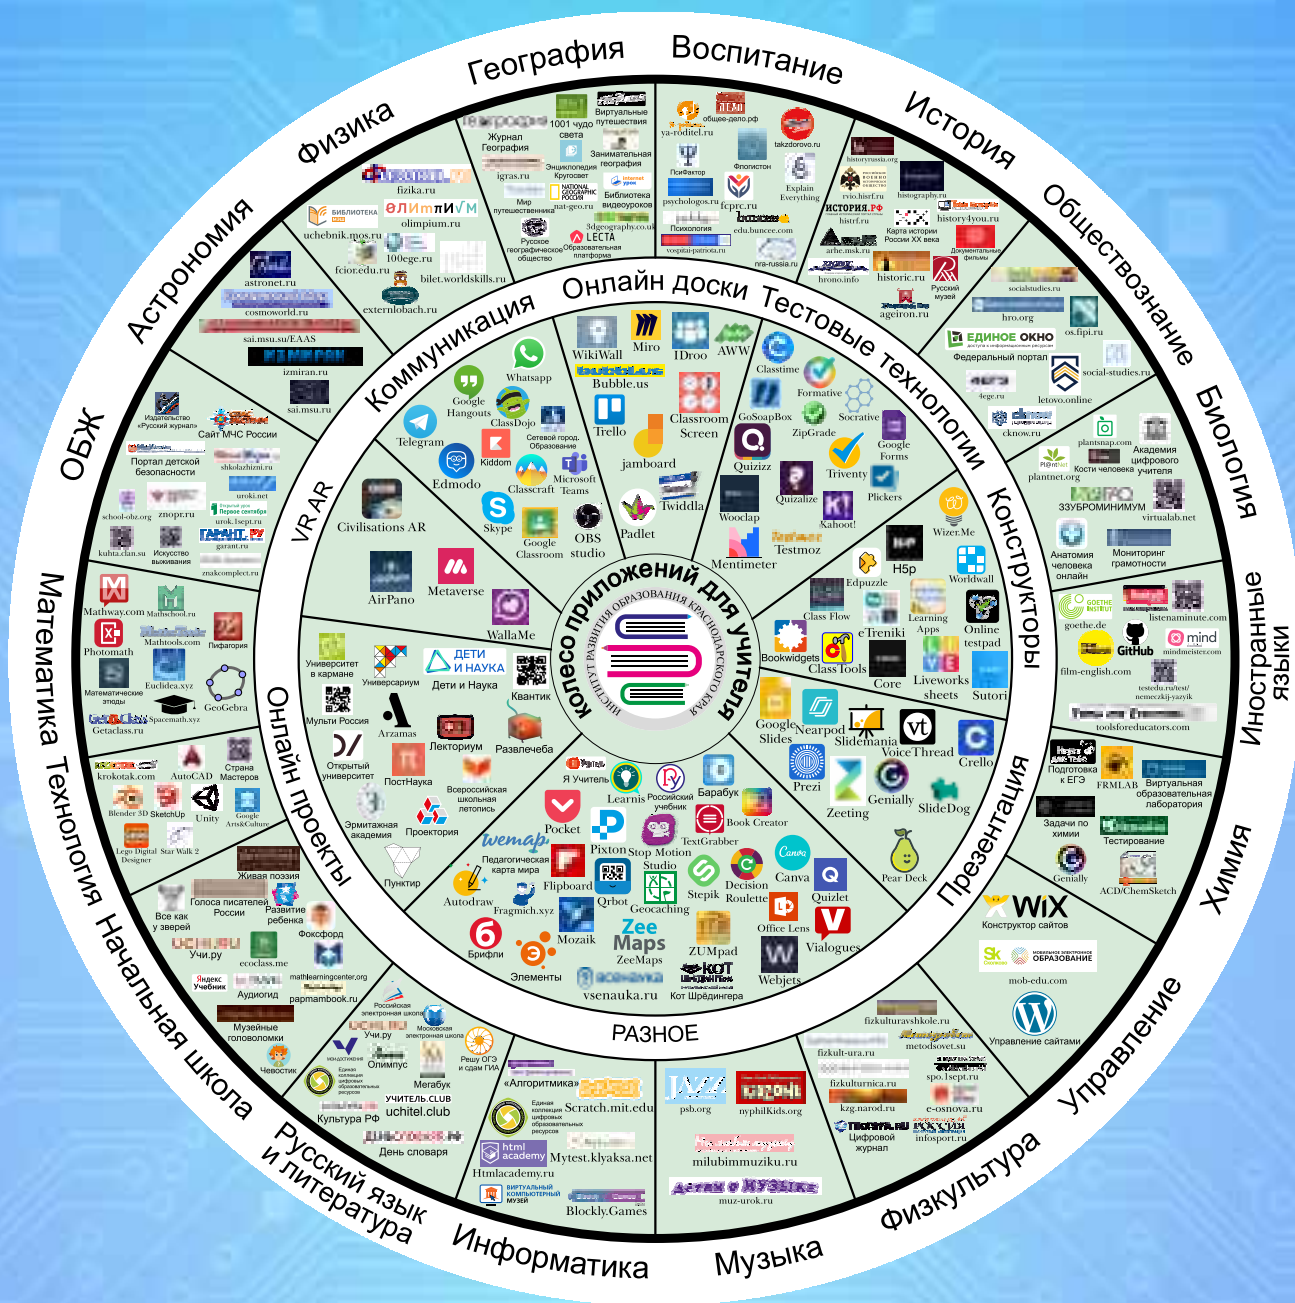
География Воспитание История Обществознание Биология Иностранные языки Химия Управление Физкультура Музыка Информатика Русский язык и литература Начальная школа Технология Математика ОБЖ Астрономия Физика

Журнал География
1001 чудо света
Виртуальные путешествия
igras.ru
Энциклопедия Кругосвет
Занимательная география
Мир путешественника
nat-geo.ru
Библиотека видеоуроков
Русское географическое общество
LECTA Образовательная платформа
3dgeography.co.uk
ya-roditel.ru
общее-дело.рф
takzdorovo.ru
Психфактор
Флогистон
psychologos.ru
fcprc.ru
Explain Everything
Психология
edu.buncee.com
nra-russia.ru
historyrussia.org
rvio.histrf.ru
histrf.ru
ИСТОРИЯ.РФ
historyphy.ru
history4you.ru
arhe.msk.ru
Карта истории России XX века
Документальные фильмы
hrono.info
historic.ru
Русский музей
ageiron.ru
socialstudies.ru
hro.org
os.fipi.ru
ЕДИНОЕ ОКНО
Федеральный портал
social-studies.ru
4ege.ru
letovo.online
cknow.ru
plantsnap.com
Академия цифрового учителя
Кости человека
plantnet.org
ЗЗУБРОМИНИМУМ
virtualab.net
Анатомия человека онлайн
Мониторинг грамотности
goethe.de
listenanminute.com
GitHub
mind
mindmeister.com
film-english.com
testedu.ru/test/nemeczkij-yazyik
toolsforeducators.com
Подготовка к ЕГЭ
FRMLAB
Виртуальная образовательная лаборатория
Задачи по химии
Тестирование
Genially
ACD/ChemSketch
WIX
Конструктор сайтов
mob-edu.com
Управление сайтами
fizkulturavshkole.ru
fizkult-ura.ru
metodsovet.su
fizkulturnica.ru
spo.1sept.ru
kzg.narod.ru
e-osnova.ru
Цифровой журнал
infosport.ru
psb.org
nyphilKids.org
milubimmuziku.ru
muz-urok.ru
«Алгоритмика»
Scratch.mit.edu
Единая коллекция цифровых образовательных ресурсов
Mytest.klyaksa.net
Htmlacademy.ru
Blockly.Games
Российская электронная школа
Учи.ру
Московская электронная школа
Олимпус
Решу ОГЭ и сдам ГИА
Мегабук
Культура РФ
УЧИТЕЛЬ.CLUB
uchitel.club
День словаря
Живая поэзия
Голоса писателей России
Развитие ребенка
Фоксфорд
Все как у зверей
Учи.ру
ecoclass.me
mathlearningcenter.org
Яндекс Учебник
Аудиогид
papmambook.ru
Музейные головоломки
Чевостик
krokotak.com
AutoCAD
Страна Мастеров
Blender 3D
SketchUp
Unity
Google Arts&Culture
Lego Digital Designer
Star Walk 2
Mathway.com
Mathschool.ru
Photomath
Mathtools.com
Пифагория
Математические этюды
Euclidea.xyz
Getaclass.ru
Spacemath.xyz
GeoGebra
Издательство «Русский журнал»
Сайт МЧС России
Портал детской безопасности
shkolazhizni.ru
uroki.net
school-obz.org
znopr.ru
urok.1sept.ru
kuhta.clan.su
Искусство выживания
garant.ru
znakcomplect.ru
astronet.ru
cosmoworld.ru
sai.msu.su/EAAS
izmiran.ru
sai.msu.ru
fizika.ru
uchebnik.mos.ru
olimpium.ru
100ege.ru
fcior.edu.ru
bilet.worldskills.ru
externlobach.ru
Коммуникация
Онлайн доски
Тестовые технологии
Конструкторы
Презентация
РАЗНОЕ
Онлайн проекты
VR AR
Whatsapp
Google Hangouts
ClassDojo
Telegram
Kiddom
Сетевой город. Образование
Edmodo
Classcraft
Microsoft Teams
Skype
Google Classroom
OBS studio
WikiWall
Miro
IDroo
AWW
Bubble.us
Trello
Classroom Screen
jamboard
Twiddla
Padlet
Classtime
GoSoapBox
Formative
ZipGrade
Socrative
Google Forms
Quizizz
Triventy
Plickers
Quizalize
Wooclap
Kahoot!
Testmoz
Mentimeter
Wizer.Me
H5p
Worldwall
Edpuzzle
Class Flow
eTreniki
Learning Apps
Online testpad
Bookwidgets
Class Tools
Core
Liveworks sheets
Sutori
Google Slides
Nearpod
Slidemania
VoiceThread
Crello
Prezi
Zeeting
Genially
SlideDog
Pear Deck
Canva
Quizlet
Office Lens
Vialogues
Webjets
Civilisations AR
AirPano
Metaverse
WallaMe
Университет в кармане
Универсариум
ДЕТИ И НАУКА
Дети и Наука
Квантик
Мульти Россия
Arzamas
Лекториум
Развлечеба
Открытый университет
ПостНаука
Всероссийская школьная летопись
Эрмитажная академия
Проектория
Пунктир
Я Учитель
Learnis
Российский учебник
Барабук
Pocket
Book Creator
Pixton
Stop Motion Studio
TextGrabber
wemap
Педагогическая карта мира
Flipboard
Decision Roulette
Autodraw
Fragmich.xyz
Qrbot
Stepik
Geocaching
Брифли
Mozaik
Zee Maps
ZeeMaps
ZUMpad
Элементы
vsenauka.ru
Кот Шрёдингера
Колесо приложений для учителя
ИНСТИТУТ РАЗВИТИЯ ОБРАЗОВАНИЯ КРАСНОДАРСКОГО КРАЯ